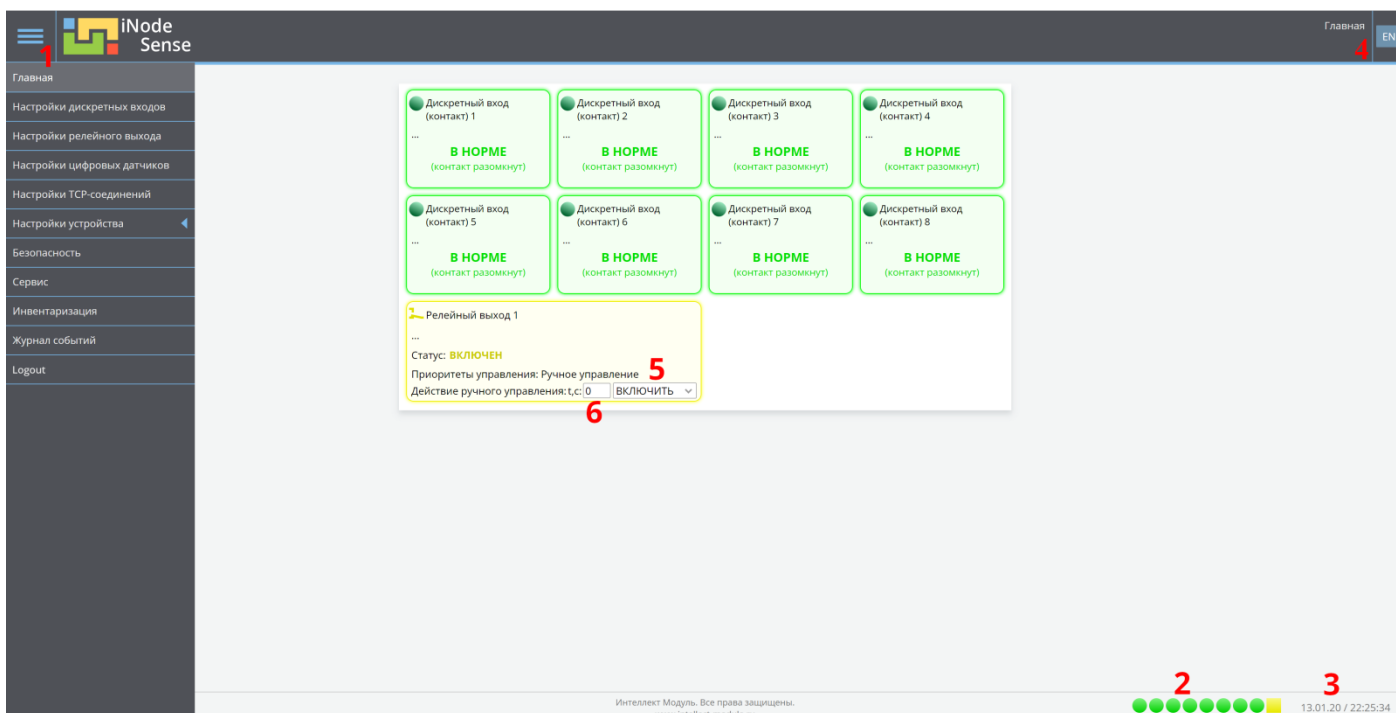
1

iNode Sense

Главная

EN

4

Главная

Настройки дискретных входов

Настройки релейного выхода

Настройки цифровых датчиков

Настройки TCP-соединений

Настройки устройства

Безопасность

Сервис

Инвентаризация

Журнал событий

Logout

Дискретный вход (контакт) 1
...
В НОРМЕ
(контакт разомкнут)

Дискретный вход (контакт) 2
...
В НОРМЕ
(контакт разомкнут)

Дискретный вход (контакт) 3
...
В НОРМЕ
(контакт разомкнут)

Дискретный вход (контакт) 4
...
В НОРМЕ
(контакт разомкнут)

Дискретный вход (контакт) 5
...
В НОРМЕ
(контакт разомкнут)

Дискретный вход (контакт) 6
...
В НОРМЕ
(контакт разомкнут)

Дискретный вход (контакт) 7
...
В НОРМЕ
(контакт разомкнут)

Дискретный вход (контакт) 8
...
В НОРМЕ
(контакт разомкнут)

Релейный выход 1
...
Статус: ВКЛЮЧЕН
Приоритеты управления: Ручное управление 5
Действие ручного управления: t,c: 0 ВКЛЮЧИТЬ

6

Интеллект Модуль. Все права защищены.

2

3

13.01.20 / 22:25:34